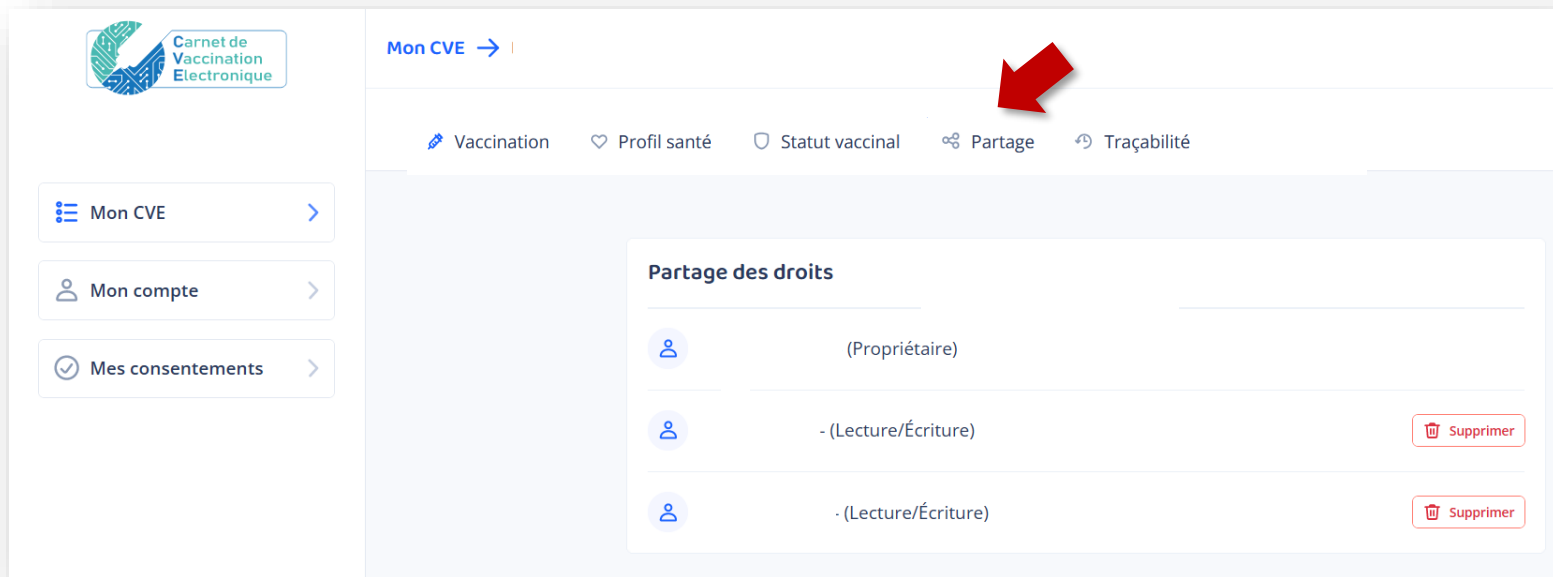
Carnet de Vaccination Electronique

Mon CVE

Vaccination Profil santé Statut vaccinal Partage Traçabilité

Mon CVE

Mon compte

Mes consentements

Partage des droits

(Propriétaire)

- (Lecture/Écriture) Supprimer

- (Lecture/Écriture) Supprimer